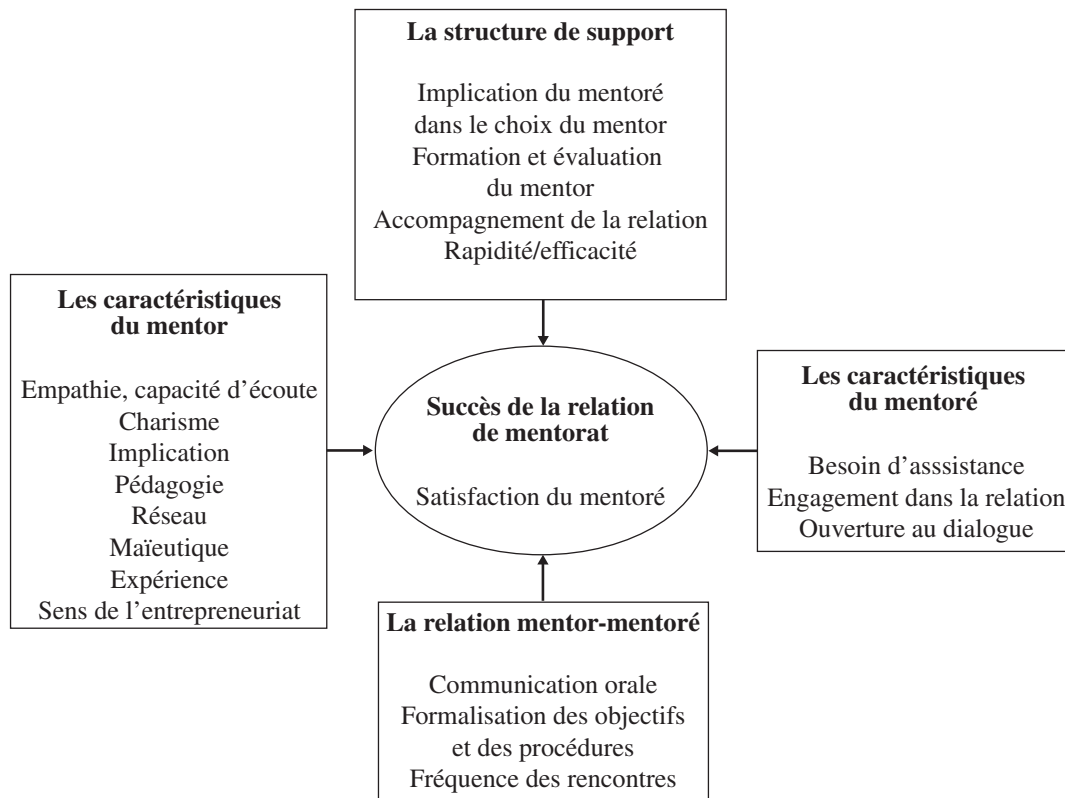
**La structure de support**

Implication du mentoré dans le choix du mentor
Formation et évaluation du mentor
Accompagnement de la relation
Rapidité/efficacité

**Les caractéristiques du mentor**

Empathie, capacité d'écoute
Charisme
Implication
Pédagogie
Réseau
Maïeutique
Expérience
Sens de l'entrepreneuriat

**Succès de la relation de mentorat**

Satisfaction du mentoré

**Les caractéristiques du mentoré**

Besoin d'asssistance
Engagement dans la relation
Ouverture au dialogue

**La relation mentor-mentoré**

Communication orale
Formalisation des objectifs et des procédures
Fréquence des rencontres